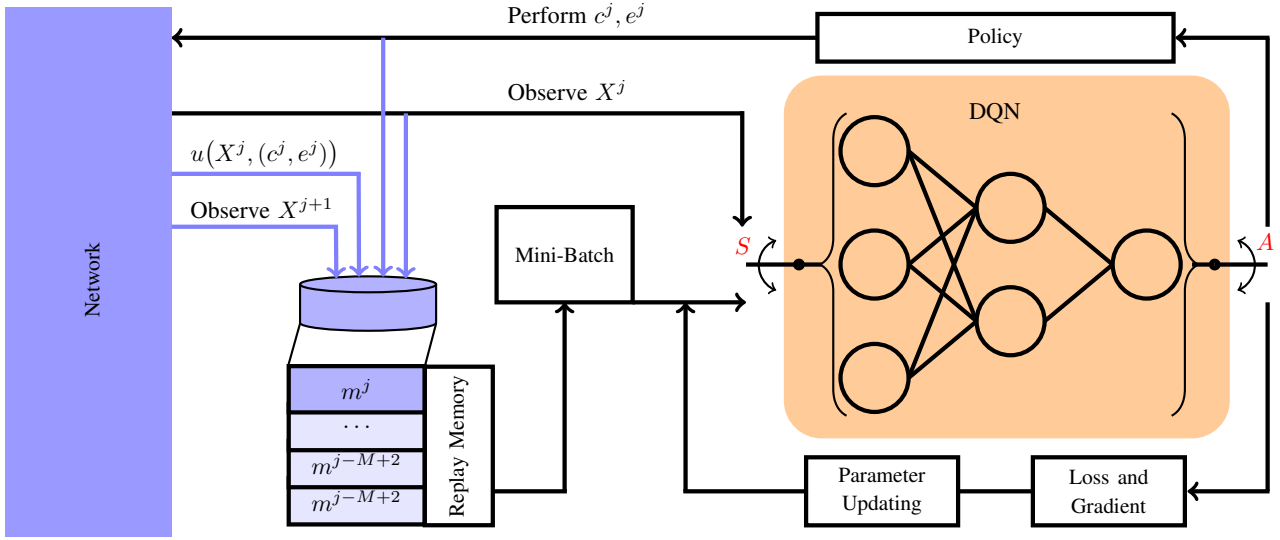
Perform $c^j, e^j$

Policy

Observe $X^j$

DQN

$u(X^j, (c^j, e^j))$

Observe $X^{j+1}$

Network

Mini-Batch

$S$

$A$

$m^j$

$\cdots$

$m^{j-M+2}$

$m^{j-M+2}$

Replay Memory

Parameter Updating

Loss and Gradient